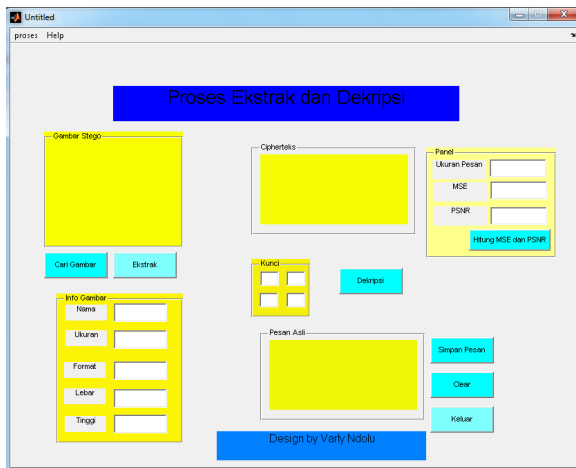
Untitled

proses Help

Proses Ekstrak dan Dekripsi

Gambar Stego

Cari Gambar

Ekstrak

Info Gambar

Nama

Ukuran

Format

Lebar

Tinggi

Cipherteks

Kunci

Dekripsi

Pesan Asli

Panel

Ukuran Pesan

MSE

PSNR

Hitung MSE dan PSNR

Simpan Pesan

Clear

Keluar

Design by Varly Ndolu